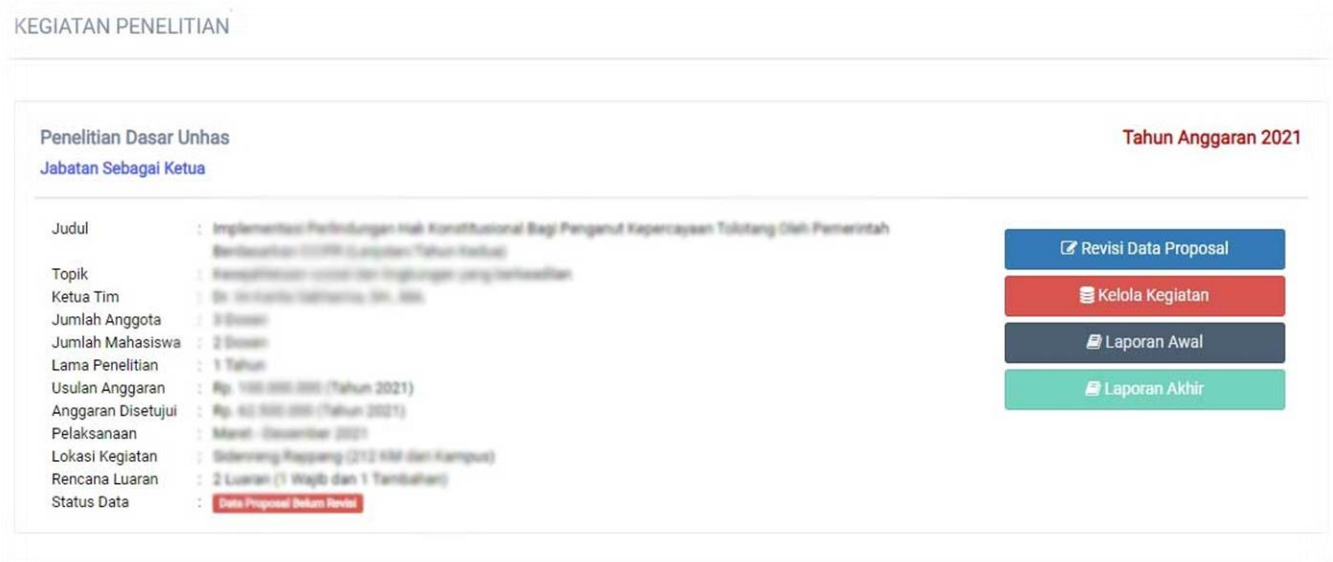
KEGIATAN PENELITIAN

Penelitian Dasar Unhas
Jabatan Sebagai Ketua

Tahun Anggaran 2021

Judul : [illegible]
Topik : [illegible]
Ketua Tim : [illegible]
Jumlah Anggota : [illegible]
Jumlah Mahasiswa : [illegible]
Lama Penelitian : 1 Tahun
Usulan Anggaran : Rp. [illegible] (Tahun 2021)
Anggaran Disetujui : Rp. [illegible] (Tahun 2021)
Pelaksanaan : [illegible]
Lokasi Kegiatan : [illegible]
Rencana Luaran : 2 Luaran (1 Wajib dan 1 Tambahan)
Status Data : Data Proposal Belum Revisi

Revisi Data Proposal
Kelola Kegiatan
Laporan Awal
Laporan Akhir